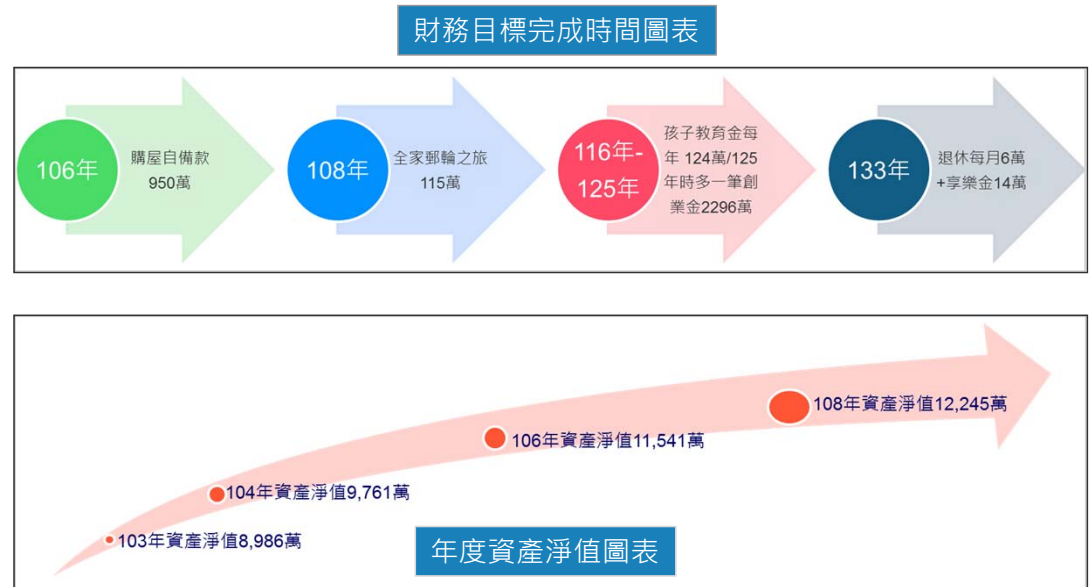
財務目標完成時間圖表

106年
購屋自備款
950萬

108年
全家郵輪之旅
115萬

116年-125年
孩子教育金每年 124萬/125年時多一筆創業金2296萬

133年
退休每月6萬
+享樂金14萬

108年資產淨值12,245萬

106年資產淨值11,541萬

104年資產淨值9,761萬

103年資產淨值8,986萬

年度資產淨值圖表